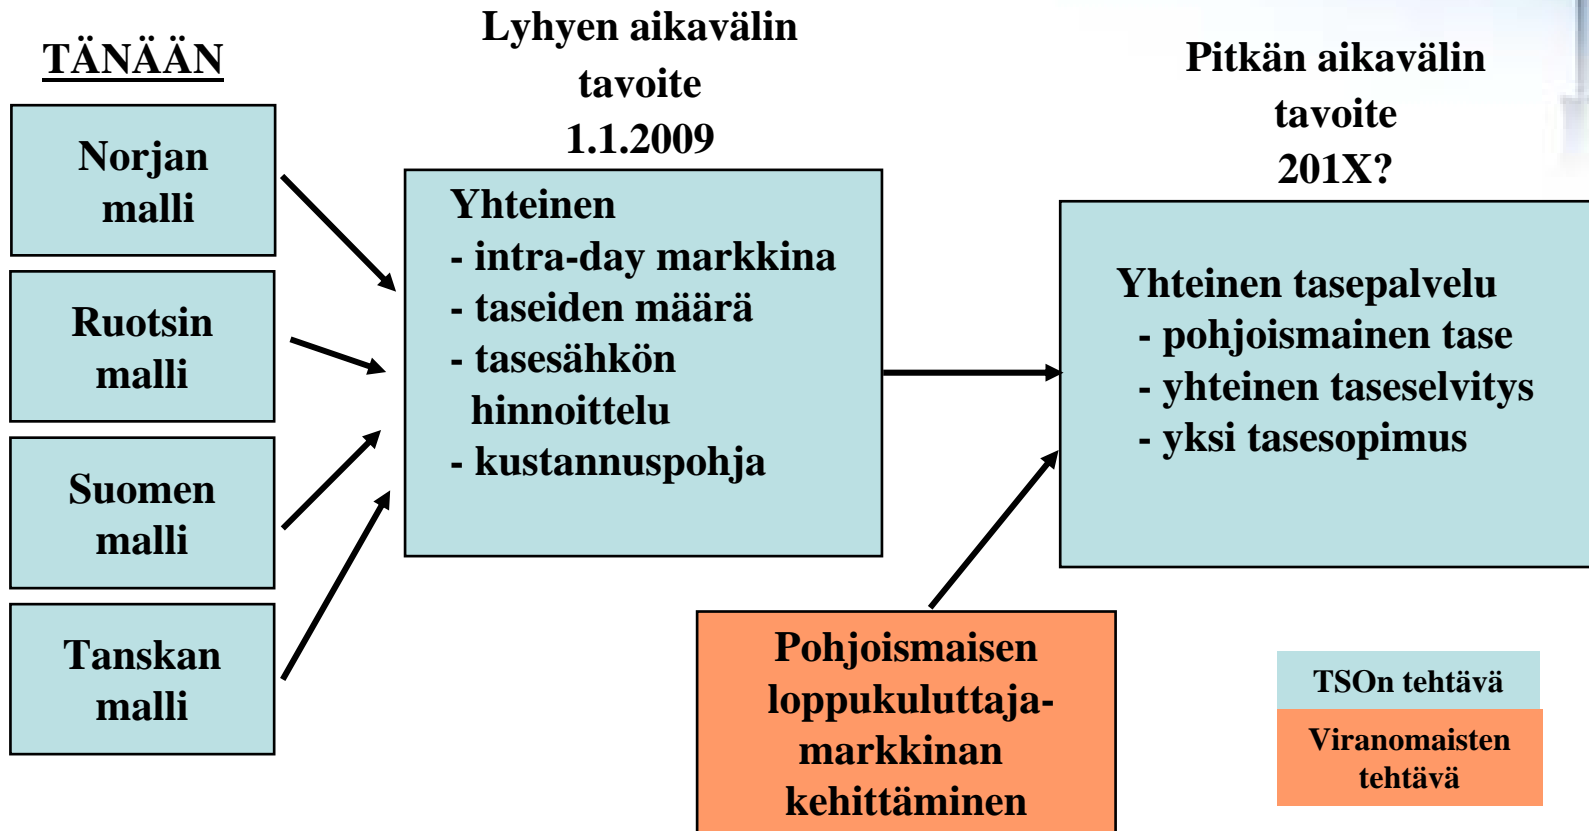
TÄNÄÄN

Norjan malli

Ruotsin malli

Suomen malli

Tanskan malli

Lyhyen aikavälin tavoite 1.1.2009

Yhteinen
- intra-day markkina
- taseiden määrä
- tasesähkön hinnoittelu
- kustannuspohja

Pitkän aikavälin tavoite 201X?

Yhteinen tasepalvelu
- pohjoismainen tase
- yhteinen taseselvitys
- yksi tasesopimus

Pohjoismaisen loppukuluttajamarkkinan kehittäminen

TSOn tehtävä

Viranomaisten tehtävä